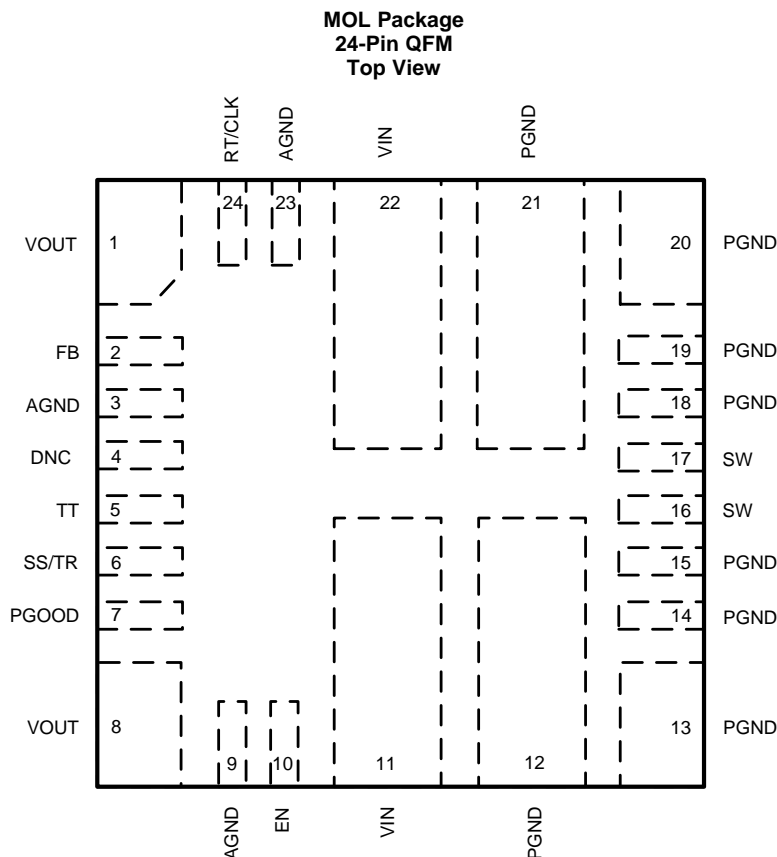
MOL Package
24-Pin QFM
Top View

RT/CLK
AGND
VIN
PGND

24
23
22
21

VOUT 1
20 PGND
FB 2
19 PGND
AGND 3
18 PGND
DNC 4
17 SW
TT 5
16 SW
SS/TR 6
15 PGND
PGOOD 7
14 PGND
VOUT 8
13 PGND

9
10
11
12

AGND
EN
VIN
PGND